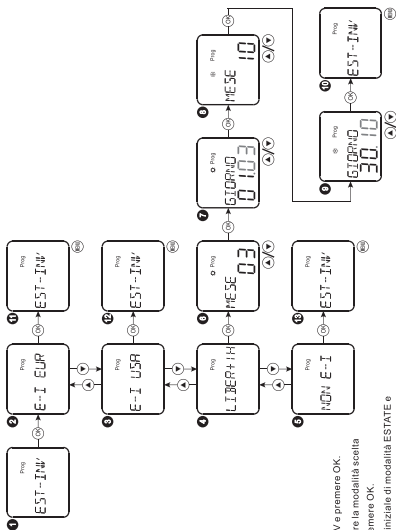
1 Prog EST-INV OK

2 Prog E-I EUR

3 Prog E-I USA

4 LIBERA+1H

5 Prog NON E-I

11 Prog EST-INV OK

12 Prog EST-INV

13 Prog EST-INV

6 Prog MESE 03

7 Prog GIORNO 01.03

8 Prog MESE 10

9 Prog GIORNO 30.10

10 Prog EST-INV

V e premere OK.
re la modalità scelta
emere OK.
iniziale di modalità ESTATE e